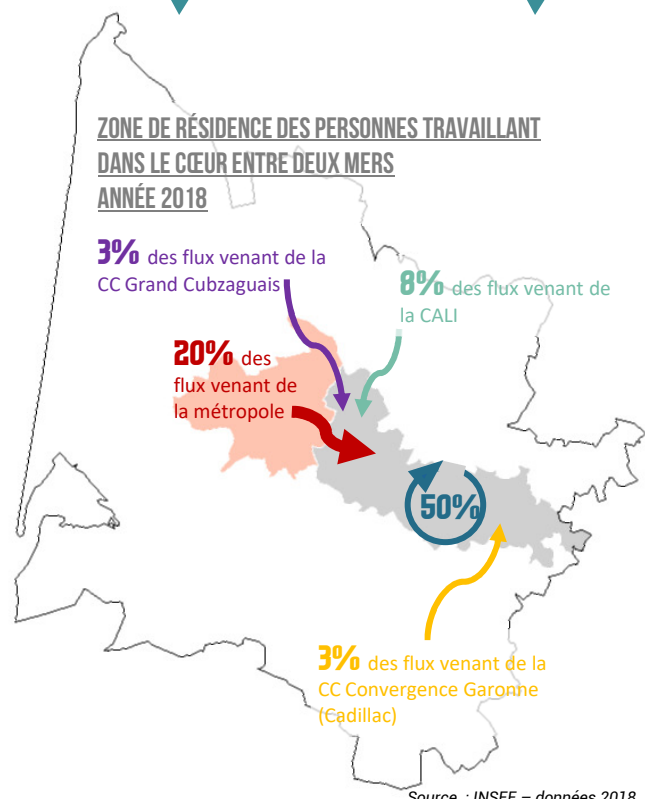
ZONE DE RÉSIDENCE DES PERSONNES TRAVAILLANT DANS LE CŒUR ENTRE DEUX MERS
ANNÉE 2018

3% des flux venant de la CC Grand Cubzaguais

8% des flux venant de la CALI

20% des flux venant de la métropole

50%

3% des flux venant de la CC Convergence Garonne (Cadillac)

Source : INSEE – données 2018